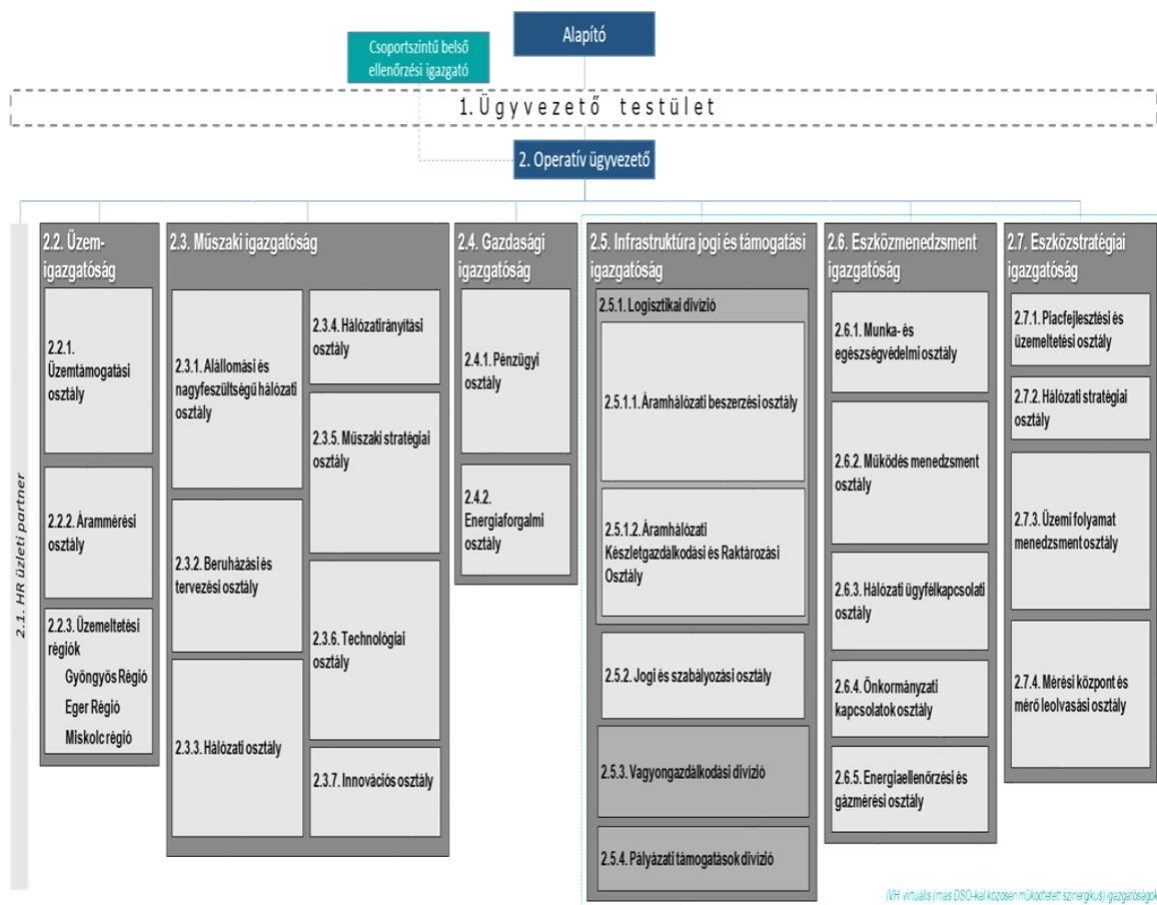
Alapító

Csoportszintű belső ellenőrzési igazgató

1. Ügyvezető testület

2. Operatív ügyvezető

2.1. HR üzleti partner

2.2. Üzem-igazgatóság

2.2.1. Üzemtámogatási osztály

2.2.2. Árammérési osztály

2.2.3. Üzemeltetési régiók
Gyöngyös Régió
Eger Régió
Miskolc régió

2.3. Műszaki igazgatóság

2.3.1. Alállomási és nagyfeszültségű hálózati osztály

2.3.2. Beruházási és tervezési osztály

2.3.3. Hálózati osztály

2.3.4. Hálózatirányítási osztály

2.3.5. Műszaki stratégiai osztály

2.3.6. Technológiai osztály

2.3.7. Innovációs osztály

2.4. Gazdasági igazgatóság

2.4.1. Pénzügyi osztály

2.4.2. Energiaforgalmi osztály

2.5. Infrastruktúra jogi és támogatási igazgatóság

2.5.1. Logisztikai dívízió

2.5.1.1. Áramhálózati beszerzési osztály

2.5.1.2. Áramhálózati Készletgazdálkodási és Raktározási Osztály

2.5.2. Jogi és szabályozási osztály

2.5.3. Vagyongazdálkodási dívízió

2.5.4. Pályázati támogatások dívízió

2.6. Eszközmenedzsment igazgatóság

2.6.1. Munka- és egészségvédelmi osztály

2.6.2. Működés menedzsment osztály

2.6.3. Hálózati ügyfélkapcsolati osztály

2.6.4. Önkormányzati kapcsolatok osztály

2.6.5. Energiaellenőrzési és gázmérési osztály

2.7. Eszközstratégiai igazgatóság

2.7.1. Piacfejlesztési és üzemeltetési osztály

2.7.2. Hálózati stratégiai osztály

2.7.3. Üzemi folyamat menedzsment osztály

2.7.4. Mérési központ és mérő leolvasási osztály

IVH virtuális (más DSO-kal közösen működtetett szinergikus) igazgatóságok